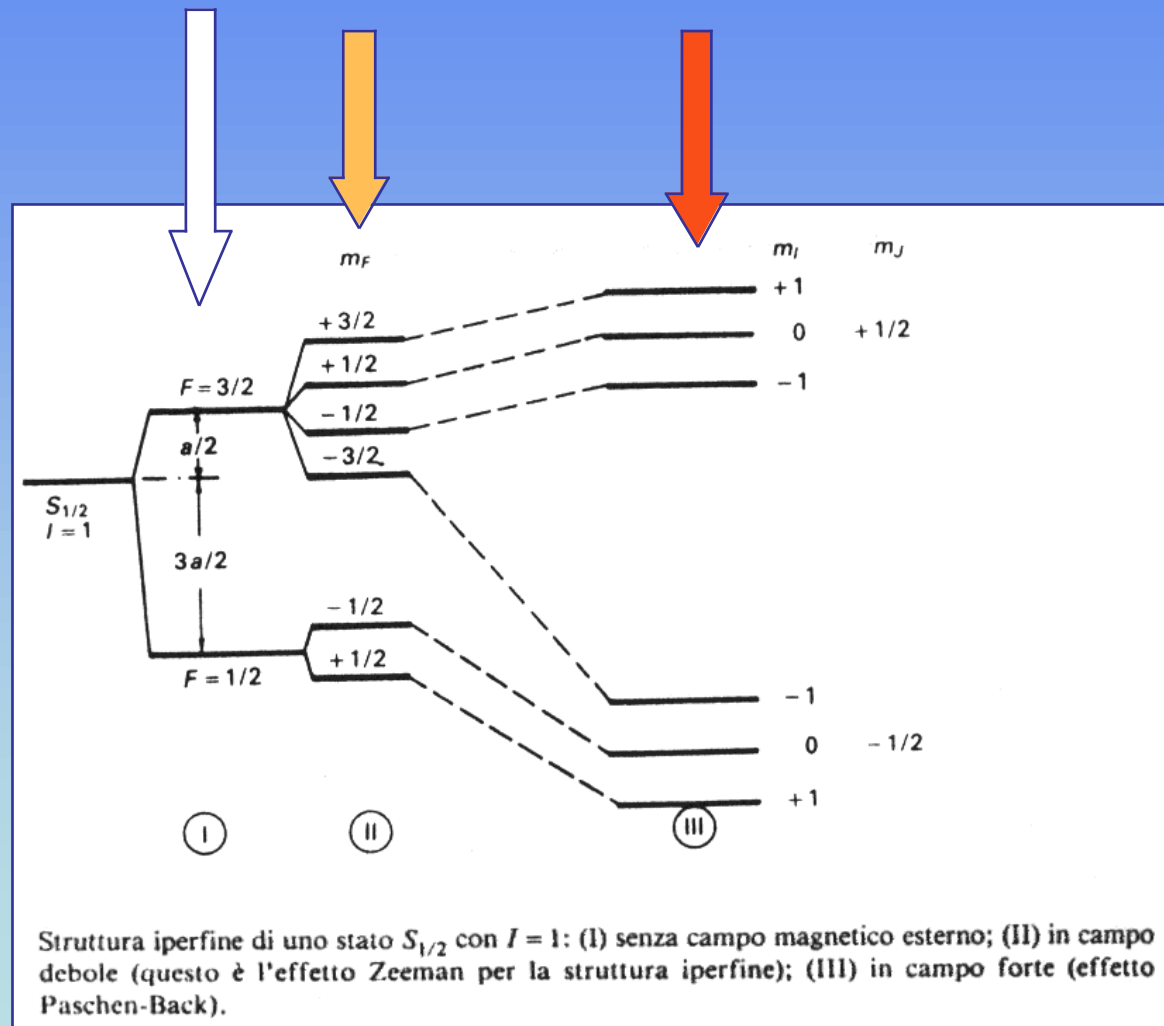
$m_F$

$m_I$ $m_J$

$+1$

$+3/2$ $0$ $+1/2$

$+1/2$ $-1$

$F = 3/2$

$-1/2$

$a/2$ $-3/2$

$S_{1/2}$
$I = 1$

$3a/2$

$-1/2$

$+1/2$

$F = 1/2$

$-1$

$0$ $-1/2$

$+1$

I II III

Struttura iperfine di uno stato $S_{1/2}$ con $I = 1$: (I) senza campo magnetico esterno; (II) in campo debole (questo è l'effetto Zeeman per la struttura iperfine); (III) in campo forte (effetto Paschen-Back).